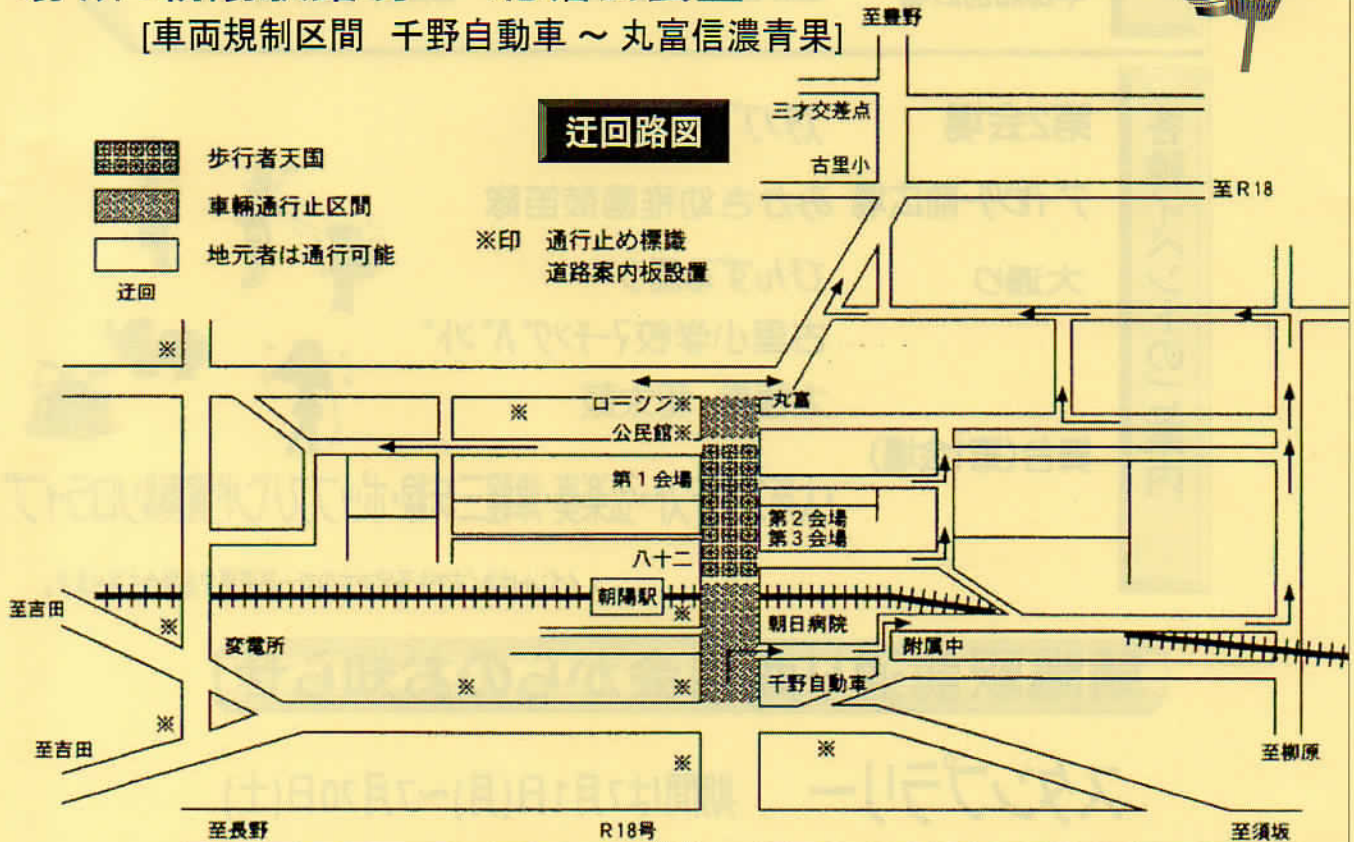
[車両規制区間　千野自動車 ～ 丸富信濃青果]

迂回路図

歩行者天国
車輌通行止区間
地元者は通行可能
迂回

※印　通行止め標識
道路案内板設置

至豊野
三才交差点
古里小
至R18
ローソン※
公民館※
丸富
第１会場
第２会場
第３会場
八十二
朝陽駅
朝日病院
附属中
千野自動車
変電所
至吉田
至吉田
至長野
R18号
至柳原
至須坂
※
※
※
※
※
※
※
※
※